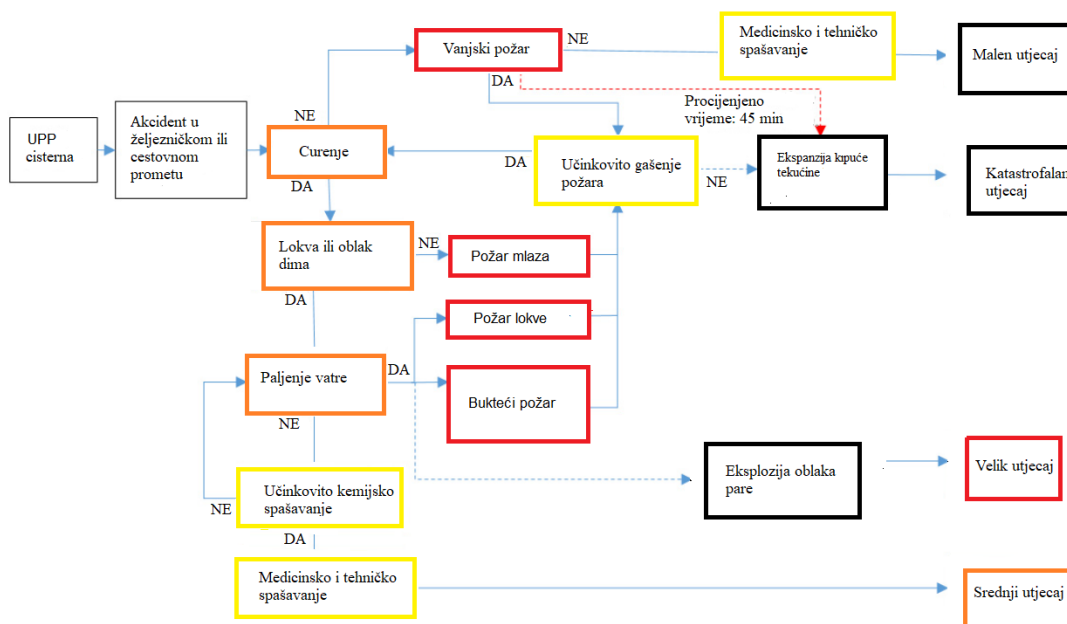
UPP cisterna

Akcident u željezničkom ili cestovnom prometu

NE

Curenje

DA

Vanjski požar

NE

DA

Medicinsko i tehničko spašavanje

Malen utjecaj

Procijenjeno vrijeme: 45 min

DA

Učinkovito gašenje požara

NE

Ekspanzija kipuće tekućine

Katastrofalan utjecaj

Lokva ili oblak dima

NE

Požar mlaza

DA

Požar lokve

Paljenje vatre

DA

Bukteći požar

NE

Eksplozija oblaka pare

Velik utjecaj

NE

Učinkovito kemijsko spašavanje

DA

Medicinsko i tehničko spašavanje

Srednji utjecaj